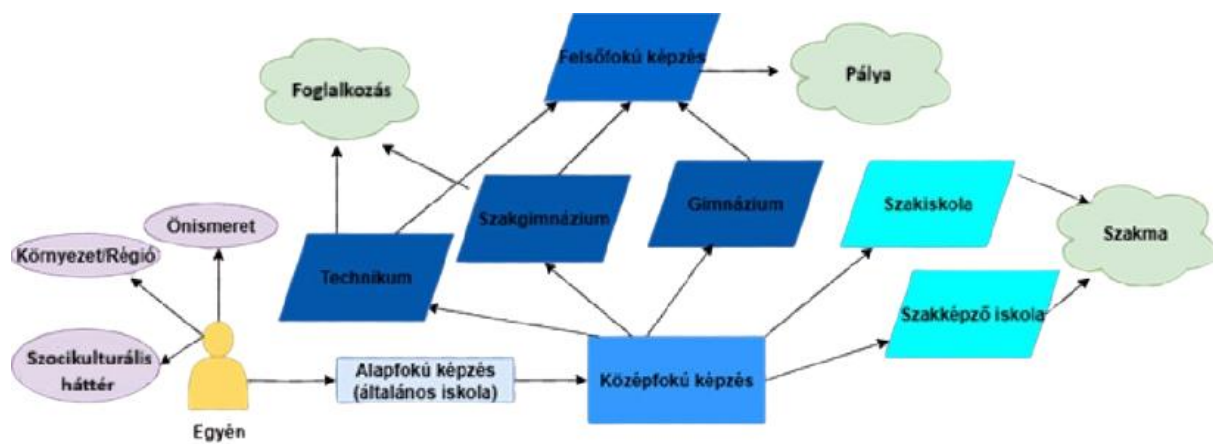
Felsőfokú képzés

Foglalkozás

Pálya

Szakgimnázium

Gimnázium

Szakiskola

Önismeret

Szakma

Környezet/Régió

Technikum

Szakképző iskola

Szocikulturális háttér

Alapfokú képzés (általános iskola)

Középfokú képzés

Egyén